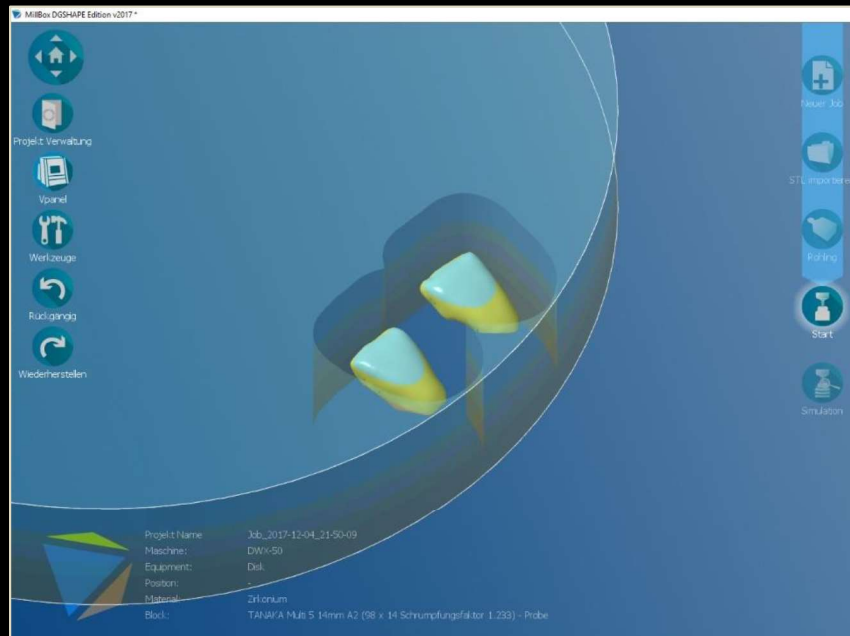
MillBox DGSHAPE Edition v2017 *

Projekt Verwaltung

Vpanel

Werkzeuge

Rückgängig

Wiederherstellen

Neuer Job

STL importieren

Rohling

Start

Simulation

| | |
|---|---|
| Projekt Name | Job_2017-12-04_21-50-09 |
| Maschine: | DWX-50 |
| Equipment: | Disk |
| Position: | - |
| Material: | Zirkonium |
| Block: | TANAKA Multi S 14mm A2 (98 x 14 Schrumpfungsfaktor 1.233) - Probe |